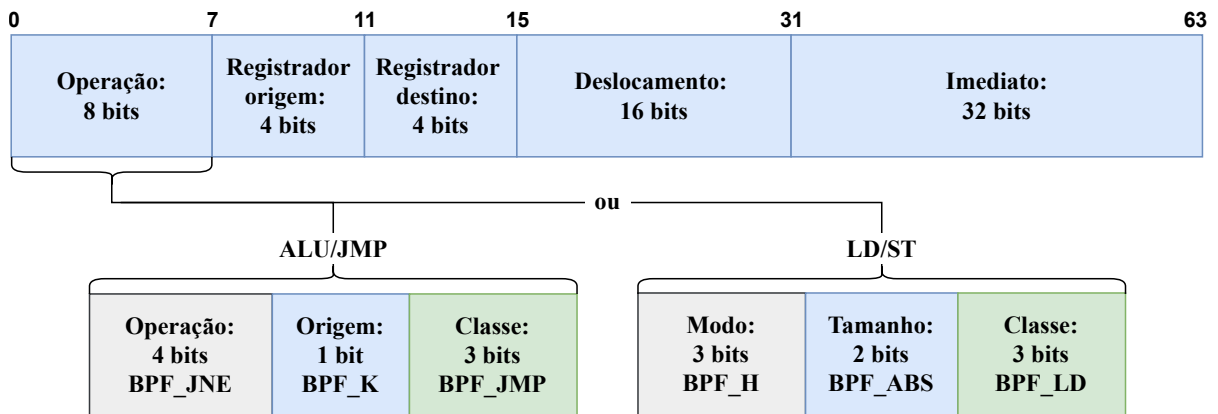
0 7 11 15 31 63

| Operação: 8 bits | Registrador origem: 4 bits | Registrador destino: 4 bits | Deslocamento: 16 bits | Imediato: 32 bits |
|---|---|---|---|---|

ou

ALU/JMP

| Operação: 4 bits BPF_JNE | Origem: 1 bit BPF_K | Classe: 3 bits BPF_JMP |
|---|---|---|

LD/ST

| Modo: 3 bits BPF_H | Tamanho: 2 bits BPF_ABS | Classe: 3 bits BPF_LD |
|---|---|---|